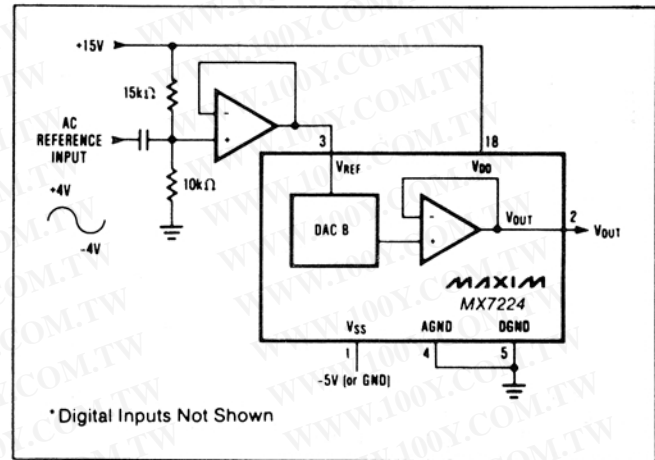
+15V

15kΩ

AC REFERENCE INPUT

+4V

-4V

10kΩ

3

18

$V_{REF}$

$V_{DD}$

DAC 8

$V_{OUT}$

2

$V_{OUT}$

MAXIM

MX7224

$V_{SS}$

AGND

DGND

1

4

5

-5V (or GND)

*Digital Inputs Not Shown

WWW.100Y.COM.TW